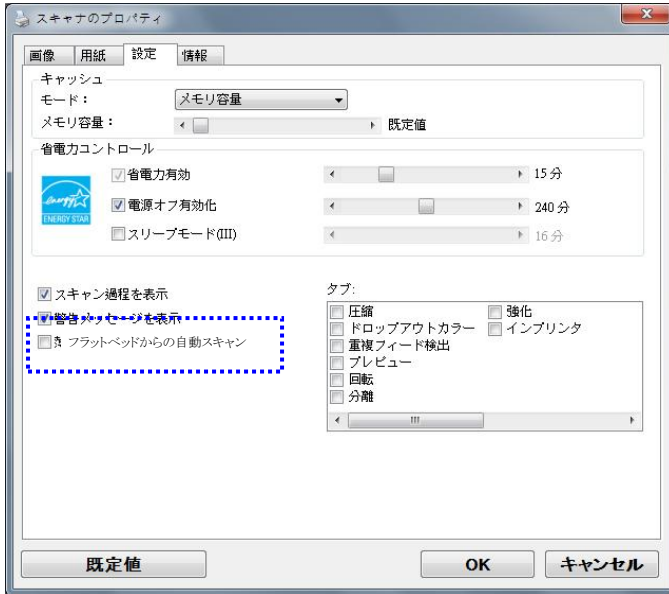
スキャナのプロパティ

画像 用紙 設定 情報

キャッシュ
モード： メモリ容量
メモリ容量： 既定値

省電力コントロール
省電力有効 15 分
電源オフ有効化 240 分
スリープモード(III) 16 分

ENERGY STAR

スキャン過程を表示
警告メッセージを表示
フラットベッドからの自動スキャン

タブ:
圧縮
ドロップアウトカラー
重複フィード検出
プレビュー
回転
分離
強化
インプリンタ

既定値 OK キャンセル